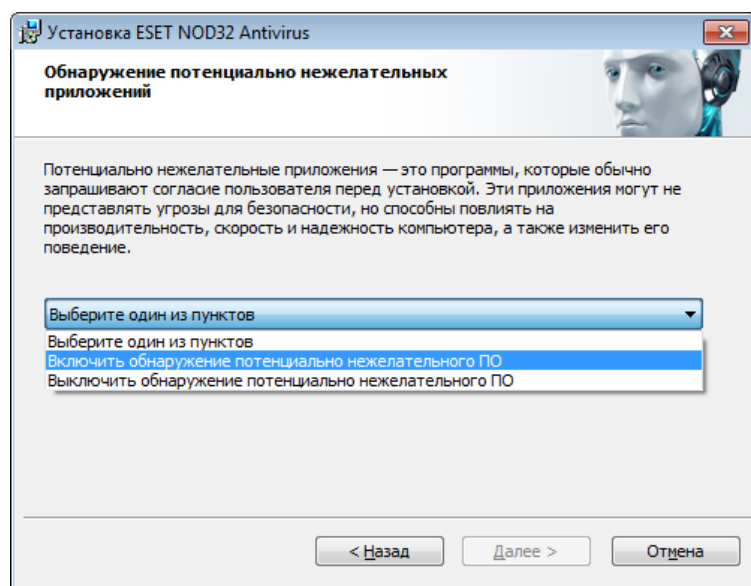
Установка ESET NOD32 Antivirus

Обнаружение потенциально нежелательных приложений

Потенциально нежелательные приложения — это программы, которые обычно запрашивают согласие пользователя перед установкой. Эти приложения могут не представлять угрозы для безопасности, но способны повлиять на производительность, скорость и надежность компьютера, а также изменить его поведение.

Выберите один из пунктов

Выберите один из пунктов
Включить обнаружение потенциально нежелательного ПО
Выключить обнаружение потенциально нежелательного ПО

< Назад
Далее >
Отмена